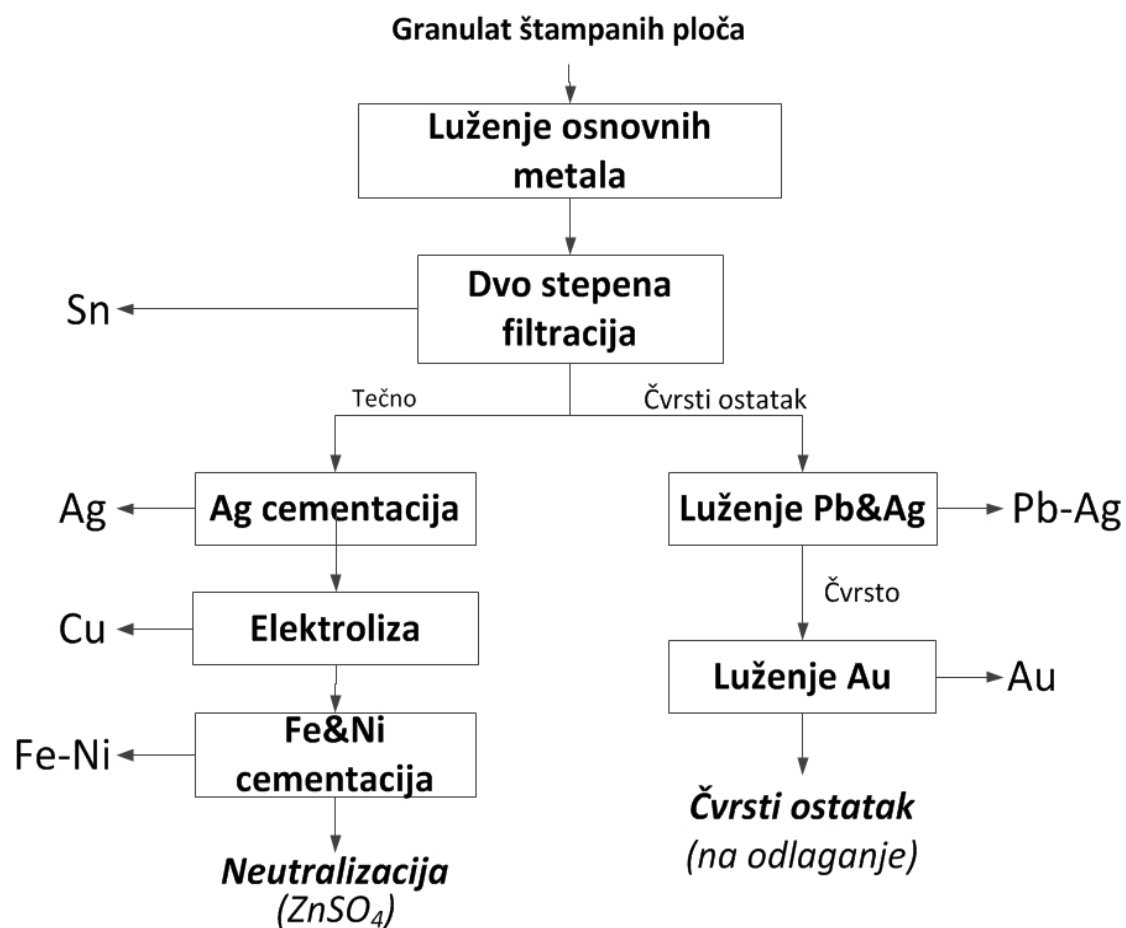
Granulat štampanih ploča

Luženje osnovnih metala

Dvo stepena filtracija

Sn

Tečno

Čvrsti ostatak

Ag

Ag cementacija

Luženje Pb&Ag

Pb-Ag

Čvrsto

Cu

Elektroliza

Luženje Au

Au

Fe-Ni

Fe&Ni cementacija

Neutralizacija
($ZnSO_4$)

Čvrsti ostatak
(na odlaganje)